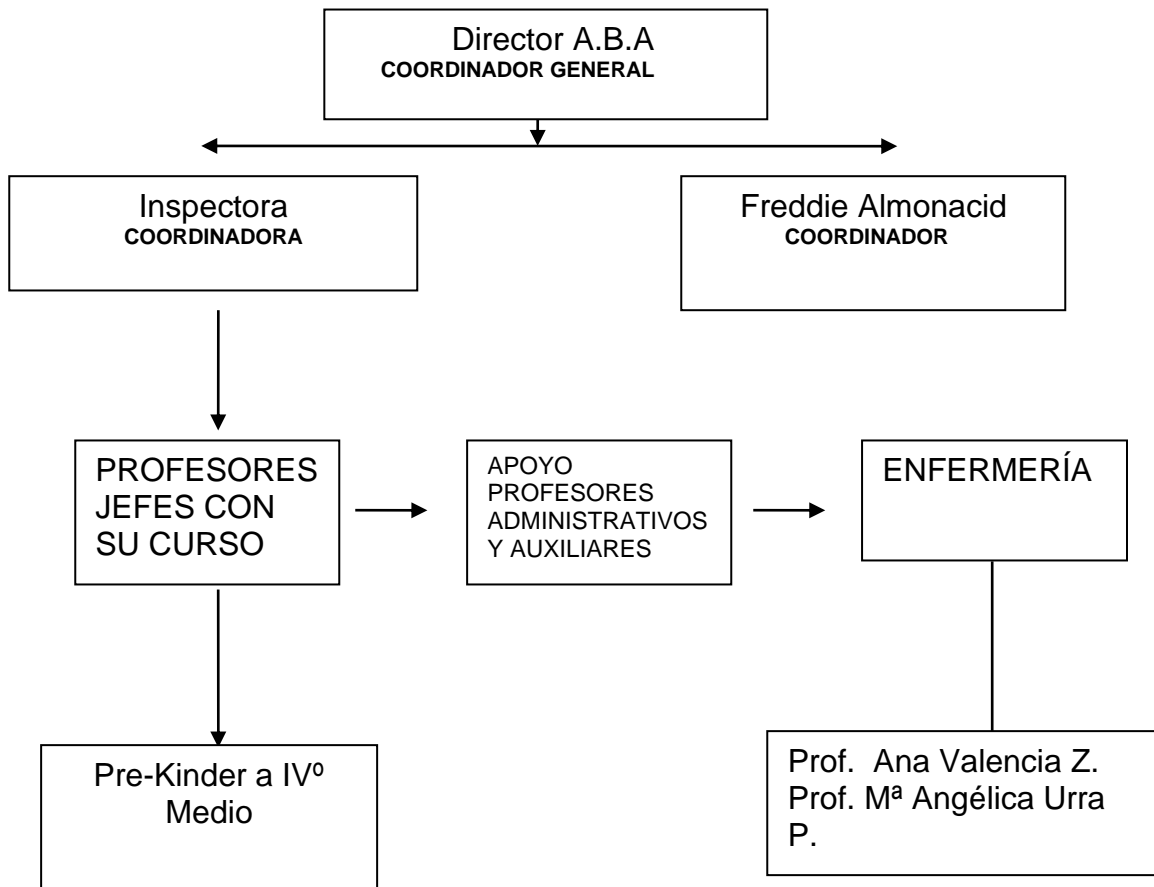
Director A.B.A
COORDINADOR GENERAL

Inspectora
COORDINADORA

Freddie Almonacid
COORDINADOR

PROFESORES JEFES CON SU CURSO

APOYO PROFESORES ADMINISTRATIVOS Y AUXILIARES

ENFERMERÍA

Pre-Kinder a IVº Medio

Prof. Ana Valencia Z.
Prof. Mª Angélica Urra P.